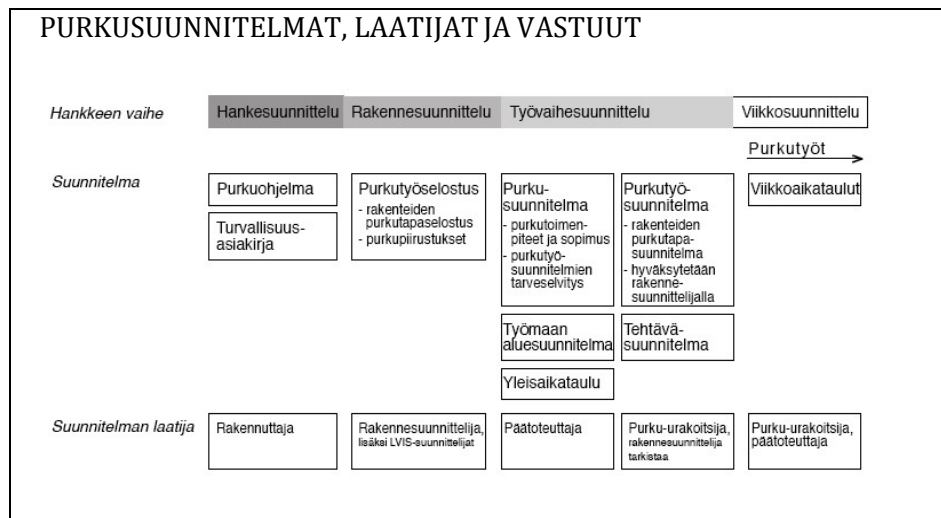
PURKUSUUNNITELMAT, LAATIJAT JA VASTUUT

Hankkeen vaihe

Hankesuunnittelu

Rakennesuunnittelu

Työvaihesuunnittelu

Viikkosuunnittelu

Purkutyöt

Suunnitelma

Purkuohjelma

Turvallisuusasiakirja

Purkutyöselostus
- rakenteiden purkutapaselostus
- purkupiirustukset

Purkusuunnitelma
- purkutoimenpiteet ja sopimus
- purkutyösuunnitelmien tarveselvitys

Purkutyösuunnitelma
- rakenteiden purkutapasuunnitelma
- hyväksytetään rakennesuunnittelijalla

Viikkoaikataulut

Työmaan aluesuunnitelma

Tehtäväsuunnitelma

Yleisaikataulu

Suunnitelman laatija

Rakennuttaja

Rakennesuunnittelija, lisäksi LVIS-suunnittelijat

Päätoteuttaja

Purku-urakoitsija, rakennesuunnittelija tarkistaa

Purku-urakoitsija, päätoteuttaja